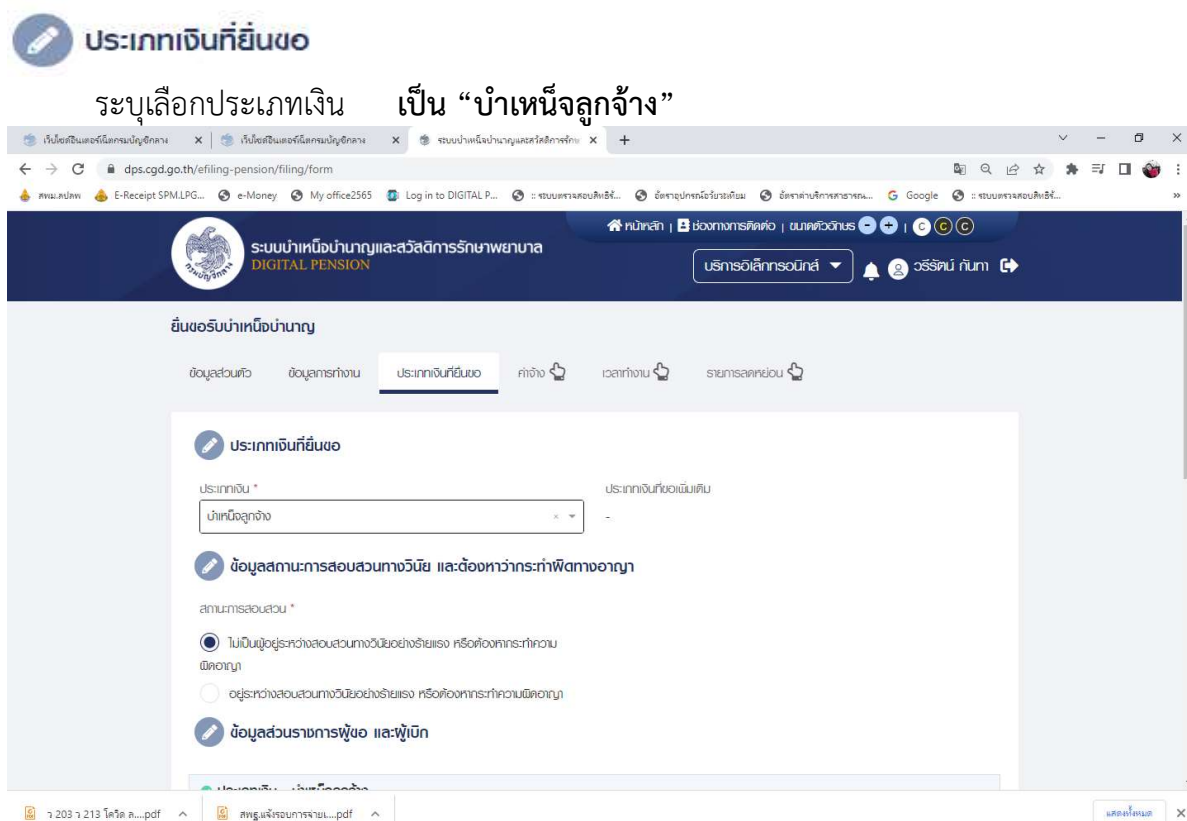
ประเภทเงินที่ยื่นขอ

ระบุเลือกประเภทเงิน **เป็น "บำเหน็จลูกจ้าง"**

เว็บไซต์อินเตอร์เน็ตกรมบัญชีกลาง × | เว็บไซต์อินเตอร์เน็ตกรมบัญชีกลาง × | ระบบบำเหน็จบำนาญและสวัสดิการรักษ × | +

dps.cgd.go.th/efiling-pension/filing/form

สพม.สปลพ | E-Receipt SPM.LPG... | e-Money | My office2565 | Log in to DIGITAL P... | :: ระบบตรวจสอบสิทธิ์... | อัตราอุปกรณ์อวัยวะเทียม | อัตราค่าบริการสาธารณ... | Google | :: ระบบตรวจสอบสิทธิ์...

หน้าหลัก | ช่องทางการติดต่อ | ขนาดตัวอักษร

ระบบบำเหน็จบำนาญและสวัสดิการรักษาพยาบาล
DIGITAL PENSION

บริการอิเล็กทรอนิกส์ ▾ วรีรัตน์ กันทา

ยื่นขอรับบำเหน็จบำนาญ

ข้อมูลส่วนตัว | ข้อมูลการทำงาน | ประเภทเงินที่ยื่นขอ | ค่าจ้าง | เวลาทำงาน | รายการลดหย่อน

ประเภทเงินที่ยื่นขอ

ประเภทเงิน *
บำเหน็จลูกจ้าง

ประเภทเงินที่ขอเพิ่มเติม
-

ข้อมูลสถานะการสอบสวนทางวินัย และต้องหาว่ากระทำผิดทางอาญา

สถานะการสอบสวน *

ไม่เป็นผู้อยู่ระหว่างสอบสวนทางวินัยอย่างร้ายแรง หรือต้องหาว่ากระทำความผิดอาญา

อยู่ระหว่างสอบสวนทางวินัยอย่างร้ายแรง หรือต้องหาว่ากระทำความผิดอาญา

ข้อมูลส่วนราชการผู้ขอ และผู้เบิก

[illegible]

ว 203 ว 213 โควิด ล....pdf | สพฐ.แจ้งรอบการจ่ายเ....pdf | แสดงทั้งหมด